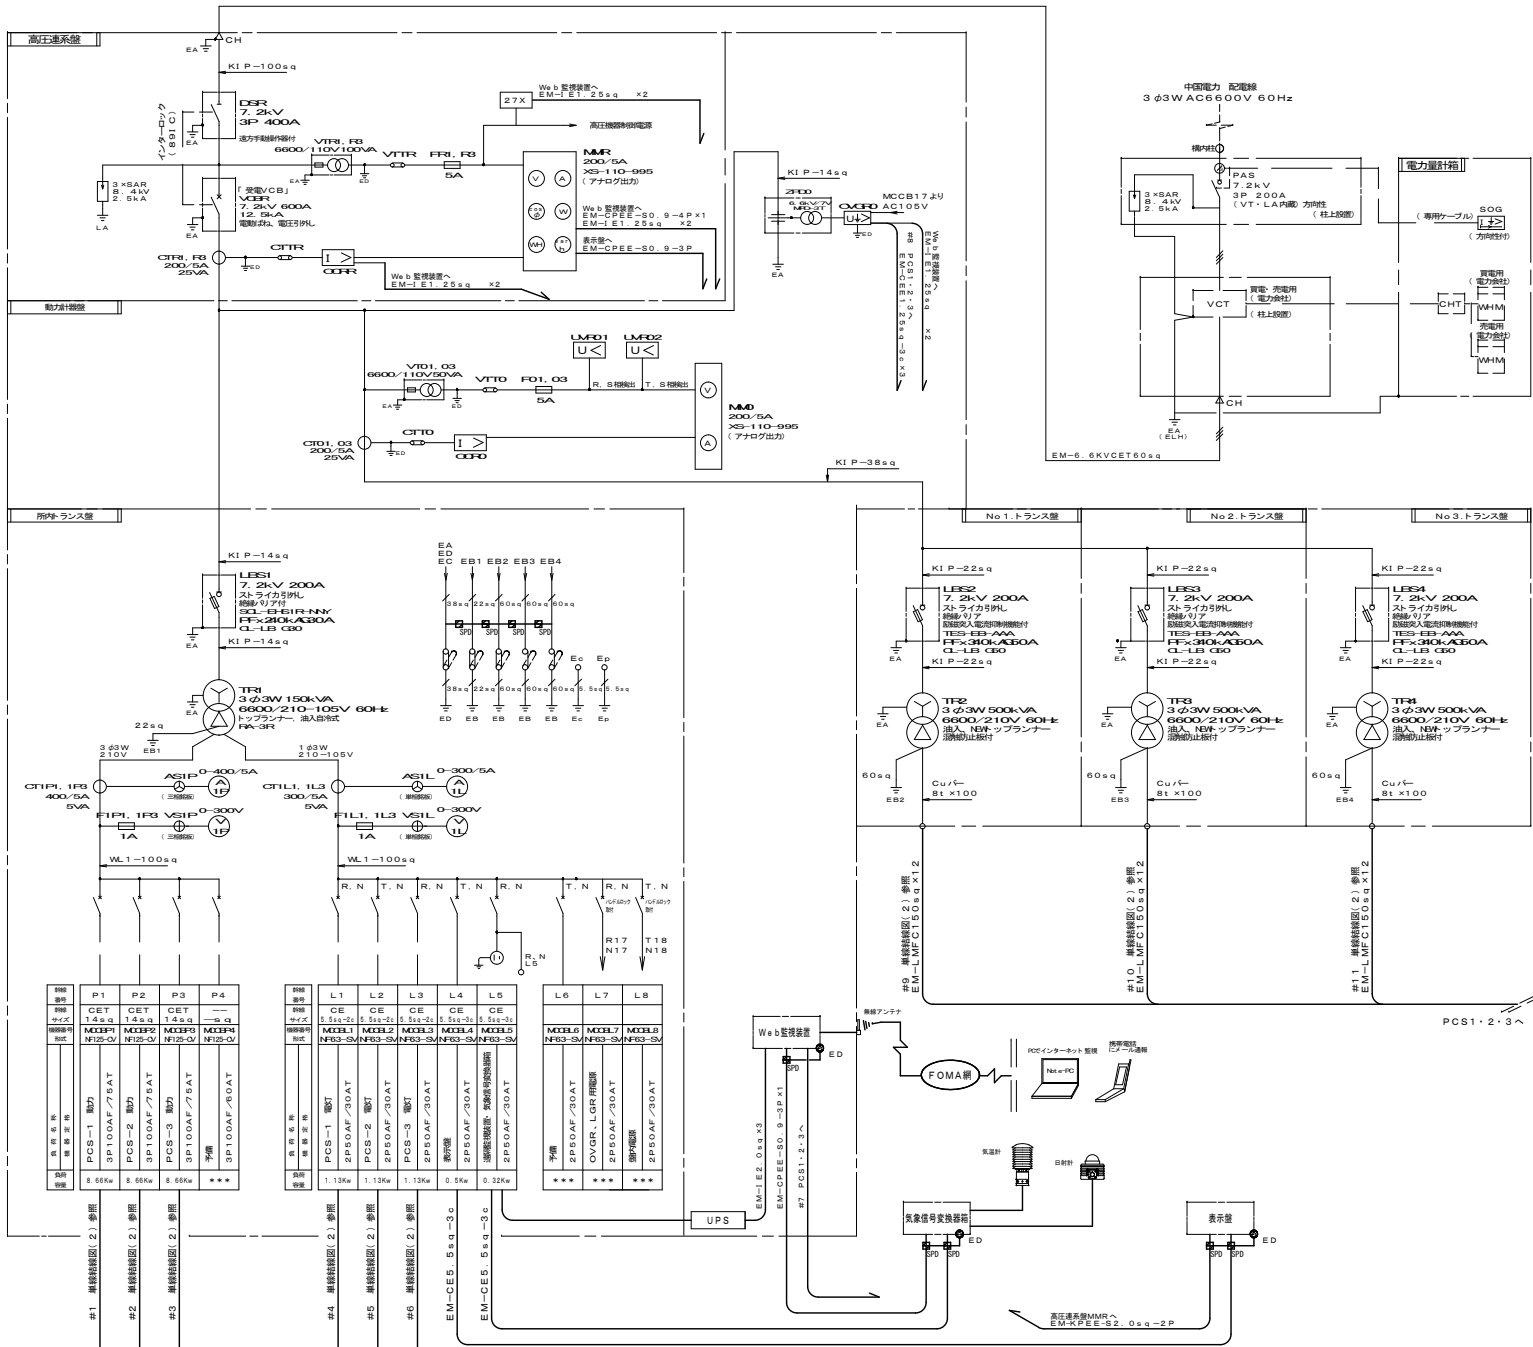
高圧連系盤

EA CH

KIP-100sq

インターロック (891C)

DSR
7.2kV
3P 400A
遠方手動操作器付

EA

VTR1, R3
6600/110V100VA

VTTR

FR1, R3
5A

ED

27X

Web監視装置へ
EM-IE1.25sq ×2

高圧機器制御電源

MMR
200/5A
XS-110-995
(アナログ出力)

Web監視装置へ
EM-CPEE-S0.9-4P×1
EM-IE1.25sq ×2

表示盤へ
EM-CPEE-S0.9-3P

3×SAR
8.4kV
2.5kA

LA

「受電VCB」
VCBR
7.2kV 600A
12.5kA
電動ばね、電圧引外し

EA

CTR1, R3
200/5A
25VA

ED

CTTR

OCRR

Web監視装置へ
EM-IE1.25sq ×2

KIP-14sq

ZPD0
6.6kV/7V
MFD-3T

OVGR0
AC105V

MCCB17より
AC105V

ED

EA

Web監視装置へ
EM-IE1.25sq ×2

#8 PCS1・2・3へ
EM-CEE1.25sq-3c×3

動力計量盤

UVR01

UVR02

VT01, 03
6600/110V50VA

VTT0

F01, 03
5A

R.S相検出

T.S相検出

EA ED

MM0
200/5A
XS-110-995
(アナログ出力)

CT01, 03
200/5A
25VA

CTT0

OCR0

ED

KIP-38sq

中国電力 配電線
3φ3WAC6600V 60Hz

構内柱

PAS
7.2kV
3P 200A
(VT・LA内蔵) 方向性
(柱上設置)

3×SAR
8.4kV
2.5kA

電力量計箱

(専用ケーブル)

SOG
(方向性付)

VCT

買電・売電用
(電力会社)
(柱上設置)

CHT

買電用
(電力会社)
WHM

売電用
(電力会社)
WHM

EA
(ELH)

CH

EM-6.6KVCET60sq

所内トランス盤

KIP-14sq

LBS1
7.2kV 200A
ストライカ引外し
絶縁バリア付
SCL-EH51R-NNY
PFx2t10kA30A
CL-LB G30

EA

KIP-14sq

TR1
3φ3W 150kVA
6600/210-105V 60Hz
トップランナー、油入自冷式
RA-3R

EA

22sq

EB1

3φ3W
210V

1φ3W
210-105V

CT1P1, 1P3
400/5A
5VA

AS1P
0-400/5A
(三相用)

F1P1, 1P3
1A

VS1P
0-300V
(三相用)

CT1L1, 1L3
300/5A
5VA

AS1L
0-300/5A
(単相用)

F1L1, 1L3
1A

VS1L
0-300V
(単相用)

WL1-100sq

WL1-100sq

EA
ED
EC EB1 EB2 EB3 EB4

38sq 22sq 60sq 60sq 60sq

SPD SPD SPD SPD

Ec Ep

38sq 22sq 60sq 60sq 60sq 5.5sq 5.5sq

ED EB EB EB EB Ec Ep

R, N T, N R, N T, N R, N T, N R, N T, N

ハンドルロック付 ハンドルロック付

R17 N17

T18 N18

R, N
L5

No1.トランス盤

No2.トランス盤

No3.トランス盤

KIP-22sq

LBS2
7.2kV 200A
ストライカ引外し
絶縁バリア
励磁突入電流抑制機能付
TES-EB-AAA
PFx3t10kA50A
CL-LB G50

EA

KIP-22sq

TR2
3φ3W 500kVA
6600/210V 60Hz
油入、NEWトップランナー
消弧防止板付

EA

60sq

EB2

Cuバー
8t×100

KIP-22sq

LBS3
7.2kV 200A
ストライカ引外し
絶縁バリア
励磁突入電流抑制機能付
TES-EB-AAA
PFx3t10kA50A
CL-LB G50

EA

KIP-22sq

TR3
3φ3W 500kVA
6600/210V 60Hz
油入、NEWトップランナー
消弧防止板付

EA

60sq

EB3

Cuバー
8t×100

KIP-22sq

LBS4
7.2kV 200A
ストライカ引外し
絶縁バリア
励磁突入電流抑制機能付
TES-EB-AAA
PFx3t10kA50A
CL-LB G50

EA

KIP-22sq

TR4
3φ3W 500kVA
6600/210V 60Hz
油入、NEWトップランナー
消弧防止板付

EA

60sq

EB4

Cuバー
8t×100

#9 単線結線図(2)参照
EM-LMFC150sq×12

#10 単線結線図(2)参照
EM-LMFC150sq×12

#11 単線結線図(2)参照
EM-LMFC150sq×12

PCS1・2・3へ

| 回路番号 | P1 | P2 | P3 | P4 |
|---|---|---|---|---|
| 回路サイズ | CET 14sq | CET 14sq | CET 14sq | ―― ―sq |
| 機器番号形式 | MCCBP1 NF125-CV | MCCBP2 NF125-CV | MCCBP3 NF125-CV | MCCBP4 NF125-CV |
| 負荷名称 機器定格 | PCS-1 動力 3P100AF/75AT | PCS-2 動力 3P100AF/75AT | PCS-3 動力 3P100AF/75AT | 予備 3P100AF/60AT |
| 負荷容量 | 8.66Kw | 8.66Kw | 8.66Kw | *** |

| 回路番号 | L1 | L2 | L3 | L4 | L5 |
|---|---|---|---|---|---|
| 回路サイズ | CE 5.5sq-2c | CE 5.5sq-2c | CE 5.5sq-2c | CE 5.5sq-3c | CE 5.5sq-3c |
| 機器番号形式 | MCCBL1 NF63-SV | MCCBL2 NF63-SV | MCCBL3 NF63-SV | MCCBL4 NF63-SV | MCCBL5 NF63-SV |
| 負荷名称 機器定格 | PCS-1 電灯 2P50AF/30AT | PCS-2 電灯 2P50AF/30AT | PCS-3 電灯 2P50AF/30AT | 表示盤 2P50AF/30AT | 通信制御装置、気象信号変換器 2P50AF/30AT |
| 負荷容量 | 1.13Kw | 1.13Kw | 1.13Kw | 0.5Kw | 0.32Kw |

| L6 | L7 | L8 |
|---|---|---|
| MCCBL6 NF63-SV | MCCBL7 NF63-SV | MCCBL8 NF63-SV |
| 予備 2P50AF/30AT | OVGR、LGR用電源 2P50AF/30AT | 操作電源 2P50AF/30AT |
| *** | *** | *** |

#1 単線結線図(2)参照

#2 単線結線図(2)参照

#3 単線結線図(2)参照

#4 単線結線図(2)参照

#5 単線結線図(2)参照

#6 単線結線図(2)参照

EM-CE5.5sq-3c

EM-CE5.5sq-3c

UPS

Web監視装置

無線アンテナ

ED

SPD

FOMA網

PCでインターネット監視

Note-PC

携帯電話にメール通報

EM-IE2.0sq×3

EM-CPEE-S0.9-3P×1

#7 PCS1・2・3へ

気温計

日射計

気象信号変換器箱

SPD SPD

ED

表示盤

SPD SPD

ED

高圧連系盤MMRへ
EM-KPEE-S2.0sq-2P